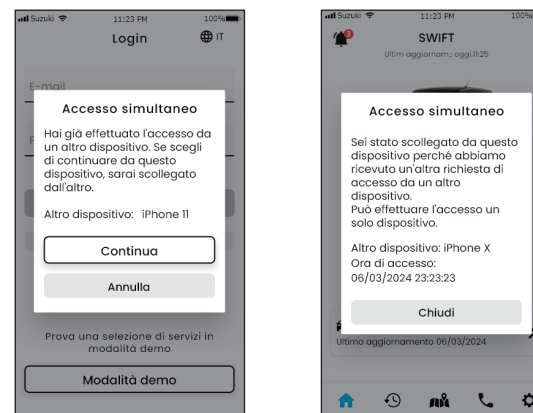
Suzuki 11:23 PM 100%

Login

IT

E-mail

Accesso simultaneo

Hai già effettuato l'accesso da un altro dispositivo. Se scegli di continuare da questo dispositivo, sarai scollegato dall'altro.

Altro dispositivo: iPhone 11

Continua

Annulla

Prova una selezione di servizi in modalità demo

Modalità demo

Suzuki 11:23 PM 100%

SWIFT

Ultim aggiornam.: oggi,11:25

Accesso simultaneo

Sei stato scollegato da questo dispositivo perché abbiamo ricevuto un'altra richiesta di accesso da un altro dispositivo.
Può effettuare l'accesso un solo dispositivo.

Altro dispositivo: iPhone X
Ora di accesso:
06/03/2024 23:23:23

Chiudi

Ultimo aggiornamento 06/03/2024